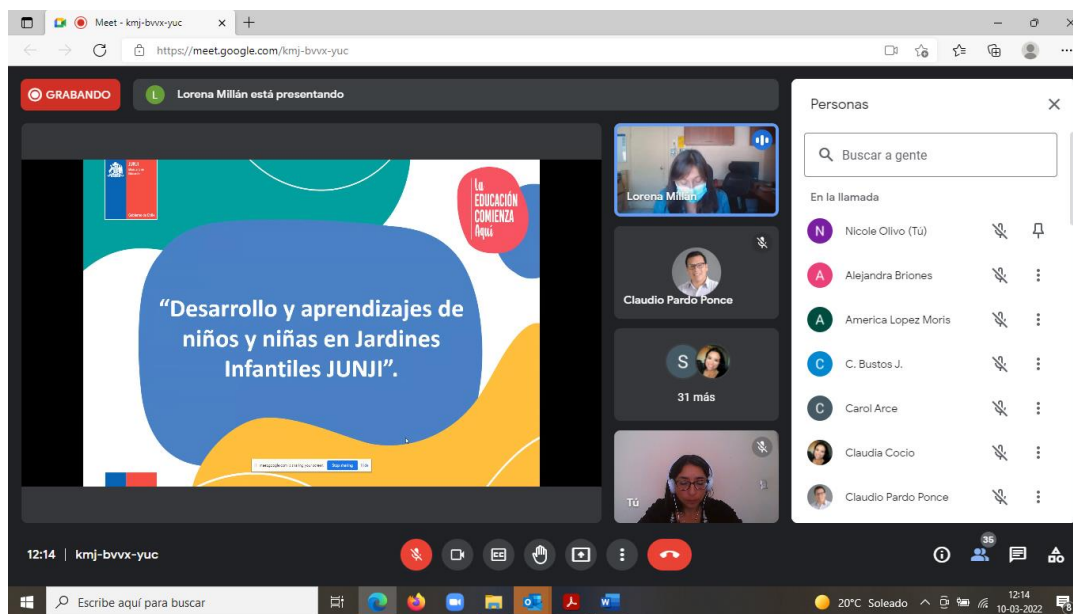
Meet - kmj-bvvx-yuc

https://meet.google.com/kmj-bvvx-yuc

GRABANDO

L Lorena Millán está presentando

JUNJI

La EDUCACIÓN COMIENZA Aquí

“Desarrollo y aprendizajes de niños y niñas en Jardines Infantiles JUNJI”.

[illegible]

Lorena Millán

Claudio Pardo Ponce

S

31 más

Tú

Personas

Buscar a gente

En la llamada

N Nicole Olivo (Tú)

A Alejandra Briones

A America Lopez Moris

C C. Bustos J.

C Carol Arce

Claudia Cocio

Claudio Pardo Ponce

12:14 | kmj-bvvx-yuc

35

Escribe aquí para buscar

20°C Soleado

12:14
10-03-2022